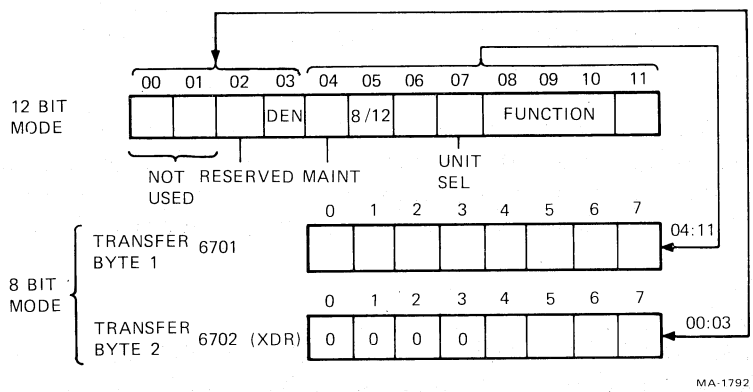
00 01 02 03 04 05 06 07 08 09 10 11

12 BIT MODE

DEN 8/12 FUNCTION

NOT USED RESERVED MAINT UNIT SEL

0 1 2 3 4 5 6 7

8 BIT MODE

TRANSFER BYTE 1 6701

04:11

0 1 2 3 4 5 6 7

TRANSFER BYTE 2 6702 (XDR)

| 0 | 0 | 0 | 0 | | | | |
|---|---|---|---|---|---|---|---|

00:03

MA-1792